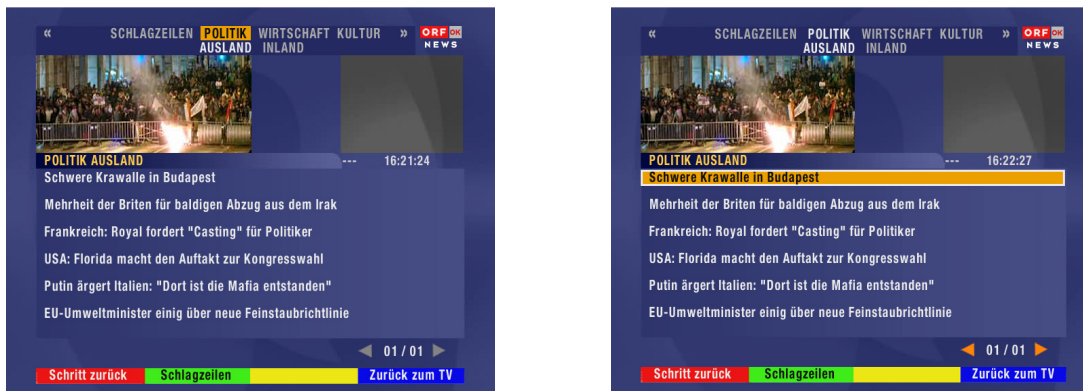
« SCHLAGZEILEN POLITIK WIRTSCHAFT KULTUR » ORF OK NEWS
AUSLAND INLAND

POLITIK AUSLAND --- 16:21:24

Schwere Krawalle in Budapest

Mehrheit der Briten für baldigen Abzug aus dem Irak

Frankreich: Royal fordert "Casting" für Politiker

USA: Florida macht den Auftakt zur Kongresswahl

Putin ärgert Italien: "Dort ist die Mafia entstanden"

EU-Umweltminister einig über neue Feinstaubrichtlinie

01 / 01

Schritt zurück Schlagzeilen Zurück zum TV

« SCHLAGZEILEN POLITIK WIRTSCHAFT KULTUR » ORF OK NEWS
AUSLAND INLAND

POLITIK AUSLAND --- 16:22:27

Schwere Krawalle in Budapest

Mehrheit der Briten für baldigen Abzug aus dem Irak

Frankreich: Royal fordert "Casting" für Politiker

USA: Florida macht den Auftakt zur Kongresswahl

Putin ärgert Italien: "Dort ist die Mafia entstanden"

EU-Umweltminister einig über neue Feinstaubrichtlinie

01 / 01

Schritt zurück Schlagzeilen Zurück zum TV